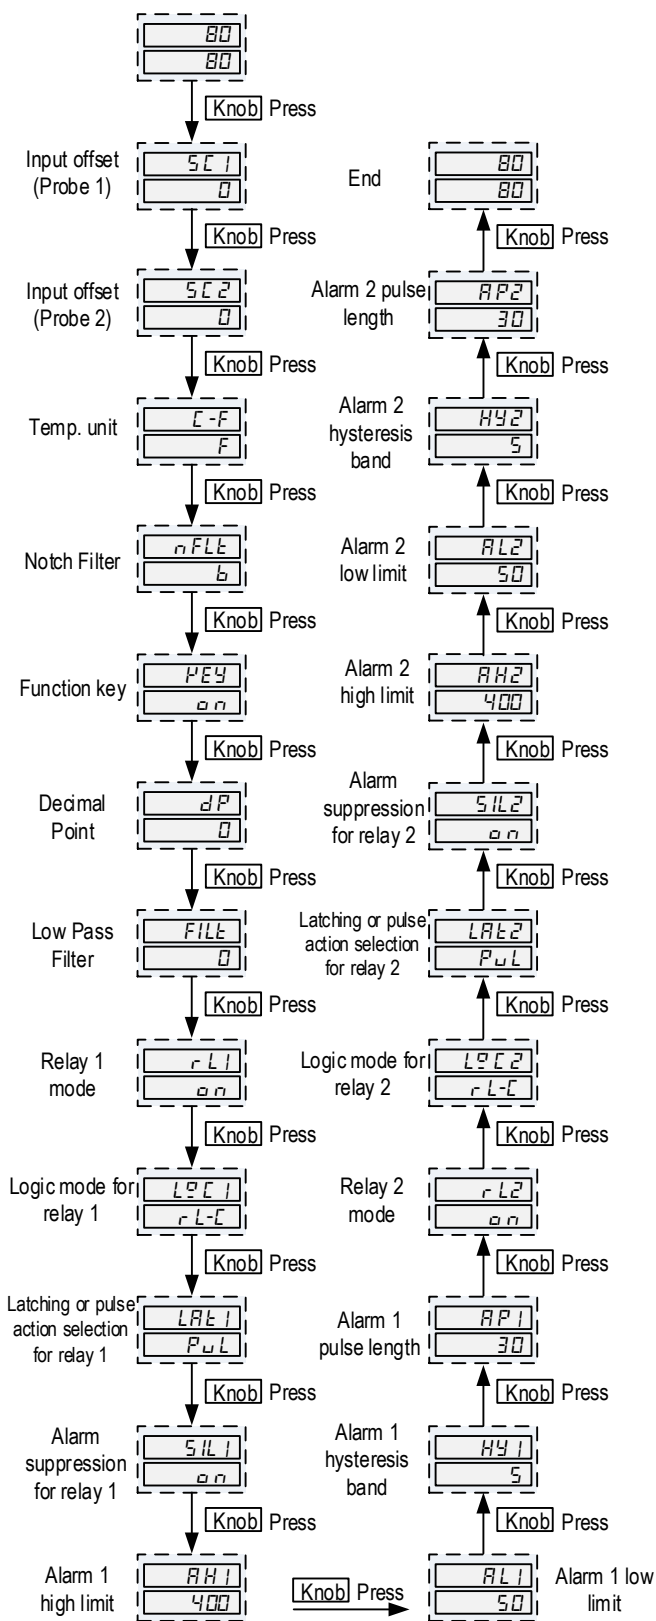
80
80

Knob Press

Input offset (Probe 1)
SC1
0

Knob Press

Input offset (Probe 2)
SC2
0

Knob Press

Temp. unit
C-F
F

Knob Press

Notch Filter
nFLt
6

Knob Press

Function key
KEY
on

Knob Press

Decimal Point
dP
0

Knob Press

Low Pass Filter
FILt
0

Knob Press

Relay 1 mode
rL1
on

Knob Press

Logic mode for relay 1
LgC1
rL-C

Knob Press

Latching or pulse action selection for relay 1
LAt1
PuL

Knob Press

Alarm suppression for relay 1
SIL1
on

Knob Press

Alarm 1 high limit
AH1
400

Knob Press

Alarm 1 low limit
AL1
50

Knob Press

Alarm 1 hysteresis band
HY1
5

Knob Press

Alarm 1 pulse length
AP1
30

Knob Press

Relay 2 mode
rL2
on

Knob Press

Logic mode for relay 2
LgC2
rL-C

Knob Press

Latching or pulse action selection for relay 2
LAt2
PuL

Knob Press

Alarm suppression for relay 2
SIL2
on

Knob Press

Alarm 2 high limit
AH2
400

Knob Press

Alarm 2 low limit
AL2
50

Knob Press

Alarm 2 hysteresis band
HY2
5

Knob Press

Alarm 2 pulse length
AP2
30

Knob Press

End
80
80